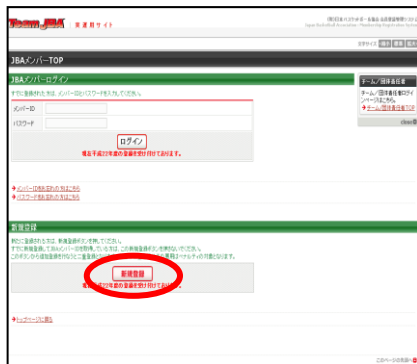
Team JBA 登録サイト

(財)日本バスケットボール協会 会員登録管理システム
Japan Basketball Association / Membership Registration System

文字サイズ 標準 拡大

JBAメンバーTOP

JBAメンバーログイン

すでに登録された方は、メンバーIDとパスワードを入力してください。

メンバーID
パスワード

ログイン
現在平成22年度の登録を受け付けております。

メンバーIDを忘れた方はこちら
パスワードを忘れた方はこちら

チーム/団体責任者

チーム/団体責任者のログインページはこちら
チーム/団体責任者ログイン

close

新規登録

新たに登録される方は、新規登録ボタンを押してください。
すでに新規登録してJBAメンバーIDを取得している方は、この新規登録ボタンを押さないでください。
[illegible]

新規登録
現在平成22年度の登録を受け付けております。

トップページに戻る

このページの先頭へ